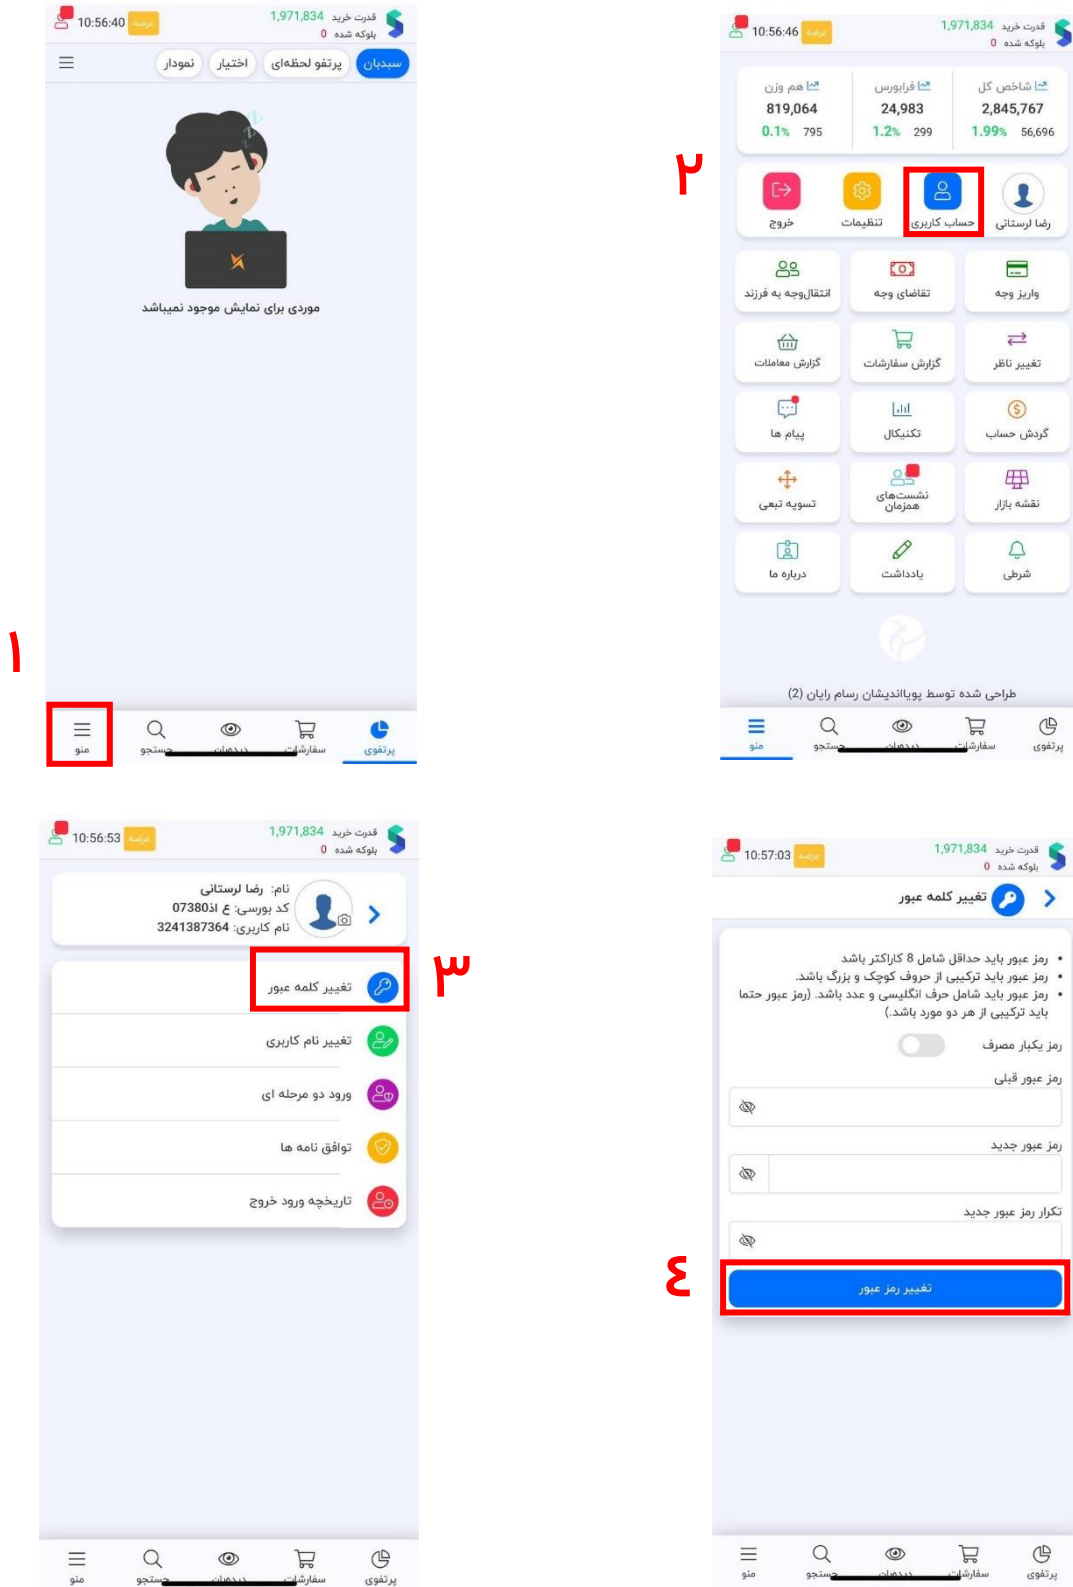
10:56:40 عرضه 1,971,834 قدرت خرید
0 بلوکه شده

سبدبان پرتفو لحظه‌ای اختیار نمودار

موردی برای نمایش موجود نمیباشد

منو جستجو دیده‌بان سفارشات پرتفوی

۱

10:56:46 عرضه 1,971,834 قدرت خرید
0 بلوکه شده

| شاخص کل | فرابورس | هم وزن |
|---|---|---|
| 2,845,767 | 24,983 | 819,064 |
| 1.99% 56,696 | 1.2% 299 | 0.1% 795 |

۲

رضا لرستانی حساب کاربری تنظیمات خروج

واریز وجه تقاضای وجه انتقال‌وجه به فرزند
تغییر ناظر گزارش سفارشات گزارش معاملات
گردش حساب تکنیکال پیام ها
نقشه بازار نشست‌های همزمان تسویه تبعی
شرطی یادداشت درباره ما

طراحی شده توسط پویااندیشان رسام رایان (2)

پرتفوی سفارشات دیده‌بان جستجو منو

10:56:53 عرضه 1,971,834 قدرت خرید
0 بلوکه شده

نام: رضا لرستانی
کد بورسی: ع 07380اذ
نام کاربری: 3241387364

تغییر کلمه عبور
تغییر نام کاربری
ورود دو مرحله ای
توافق نامه ها
تاریخچه ورود خروج

۳

پرتفوی سفارشات دیده‌بان جستجو منو

10:57:03 عرضه 1,971,834 قدرت خرید
0 بلوکه شده

تغییر کلمه عبور

• رمز عبور باید حداقل شامل 8 کاراکتر باشد
• رمز عبور باید ترکیبی از حروف کوچک و بزرگ باشد.
• رمز عبور باید شامل حرف انگلیسی و عدد باشد. (رمز عبور باید ترکیبی از هر دو مورد باشد.)

رمز یکبار مصرف
رمز عبور قبلی
رمز عبور جدید
تکرار رمز عبور جدید

۴

تغییر رمز عبور

پرتفوی سفارشات دیده‌بان جستجو منو